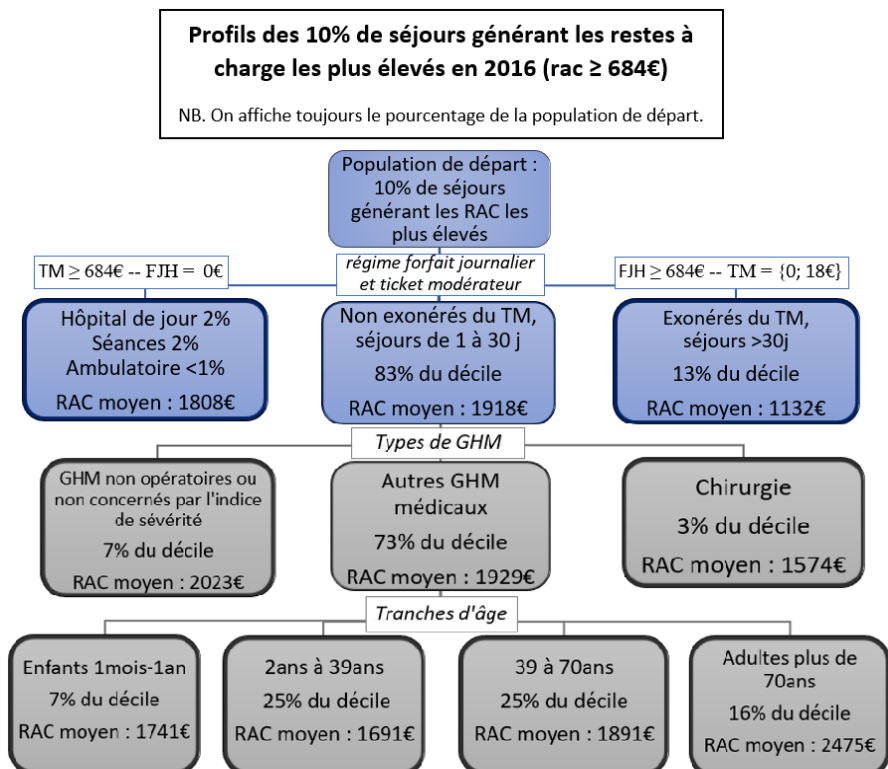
Profils des 10% de séjours générant les restes à charge les plus élevés en 2016 (rac ≥ 684€)

NB. On affiche toujours le pourcentage de la population de départ.

Population de départ : 10% de séjours générant les RAC les plus élevés

TM ≥ 684€ -- FJH = 0€

régime forfait journalier et ticket modérateur

FJH ≥ 684€ -- TM = {0; 18€}

Hôpital de jour 2%
Séances 2%
Ambulatoire <1%
RAC moyen : 1808€

Non exonérés du TM, séjours de 1 à 30 j
83% du décile
RAC moyen : 1918€

Exonérés du TM, séjours >30j
13% du décile
RAC moyen : 1132€

Types de GHM

GHM non opératoires ou non concernés par l'indice de sévérité
7% du décile
RAC moyen : 2023€

Autres GHM médicaux
73% du décile
RAC moyen : 1929€

Chirurgie
3% du décile
RAC moyen : 1574€

Tranches d'âge

Enfants 1mois-1an
7% du décile
RAC moyen : 1741€

2ans à 39ans
25% du décile
RAC moyen : 1691€

39 à 70ans
25% du décile
RAC moyen : 1891€

Adultes plus de 70ans
16% du décile
RAC moyen : 2475€